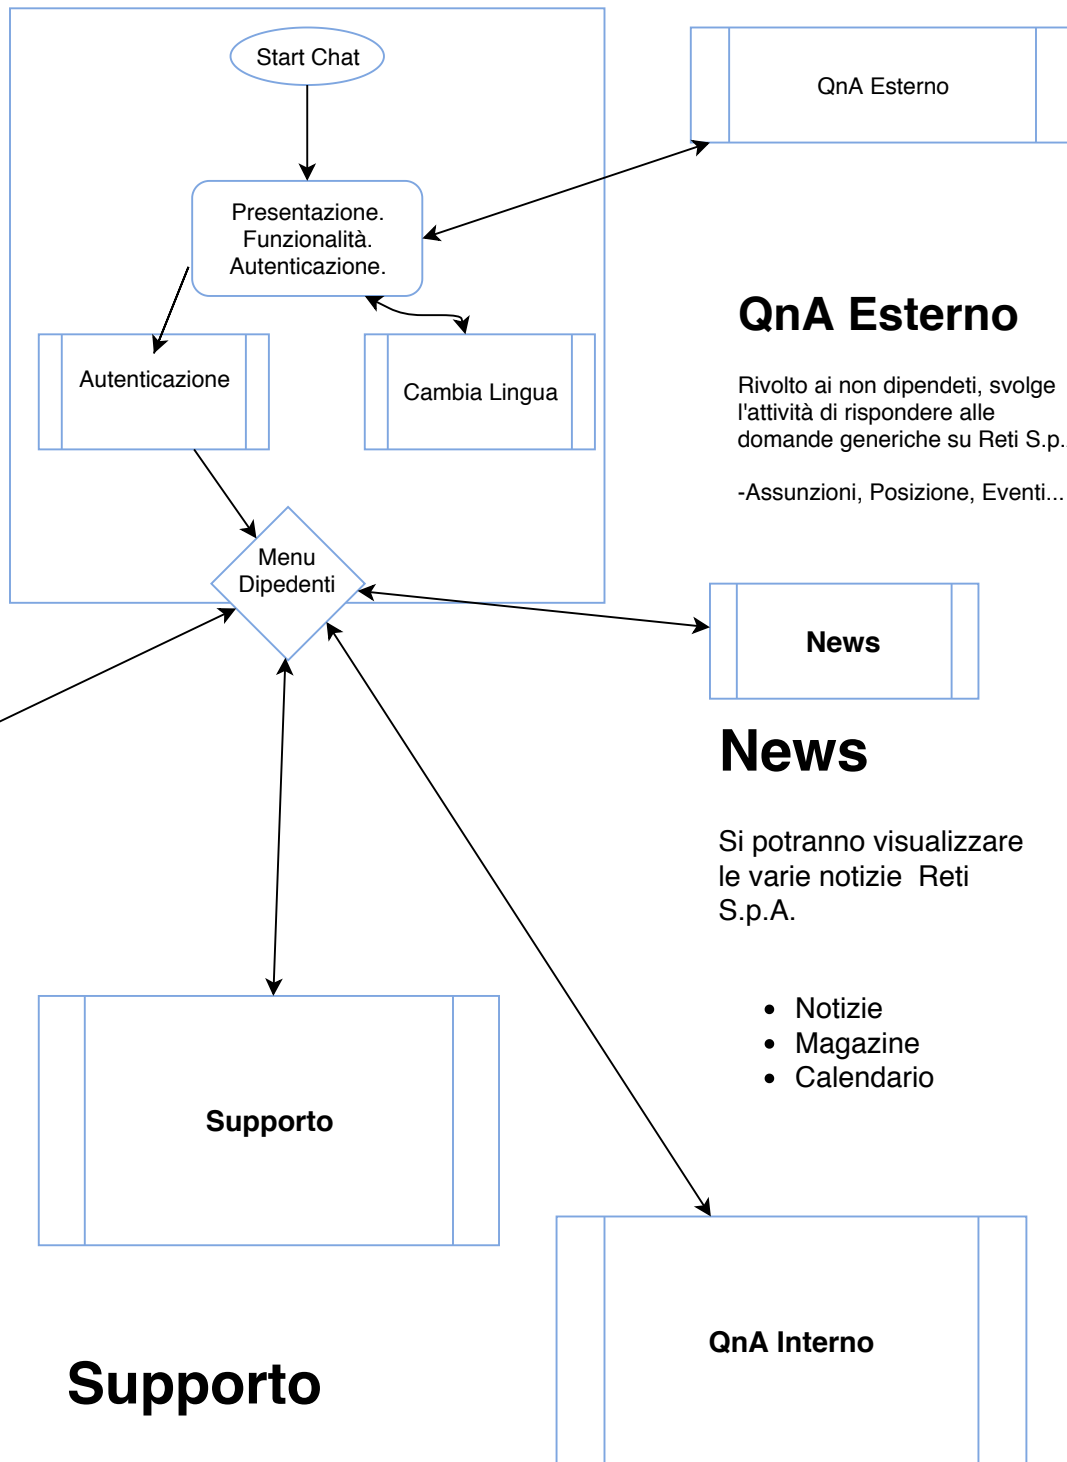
Start Chat

Presentazione.
Funzionalità.
Autenticazione.

Autenticazione

Cambia Lingua

Menu
Dipedenti

QnA Esterno

QnA Esterno

Rivolto ai non dipendeti, svolge l'attività di rispondere alle domande generiche su Reti S.p.

-Assunzioni, Posizione, Eventi...

News

News

Si potranno visualizzare le varie notizie Reti S.p.A.

- Notizie
- Magazine
- Calendario

Supporto

QnA Interno

Supporto